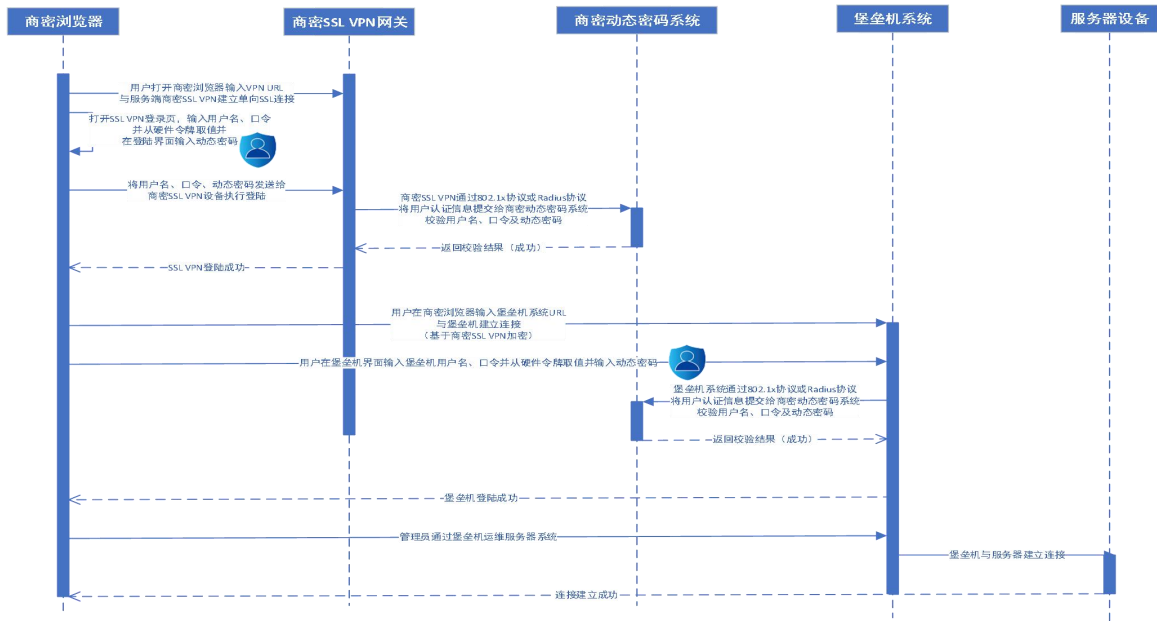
商密浏览器

商密SSL VPN网关

商密动态密码系统

堡垒机系统

服务器设备

用户打开商密浏览器输入VPN URL
与服务端商密SSL VPN建立单向SSL连接

打开SSL VPN登录页，输入用户名、口令
并从硬件令牌取值并
在登陆界面输入动态密码

将用户名、口令、动态密码发送给
商密SSL VPN设备执行登陆

商密SSL VPN通过802.1x协议或Radius协议
将用户认证信息提交给商密动态密码系统
校验用户名、口令及动态密码

返回校验结果（成功）

SSL VPN登陆成功

用户在商密浏览器输入堡垒机系统URL
与堡垒机建立连接
（基于商密SSL VPN加密）

用户在堡垒机界面输入堡垒机用户名、口令并从硬件令牌取值并输入动态密码

堡垒机系统通过802.1x协议或Radius协议
将用户认证信息提交给商密动态密码系统
校验用户名、口令及动态密码

返回校验结果（成功）

堡垒机登陆成功

管理员通过堡垒机运维服务器系统

堡垒机与服务器建立连接

连接建立成功